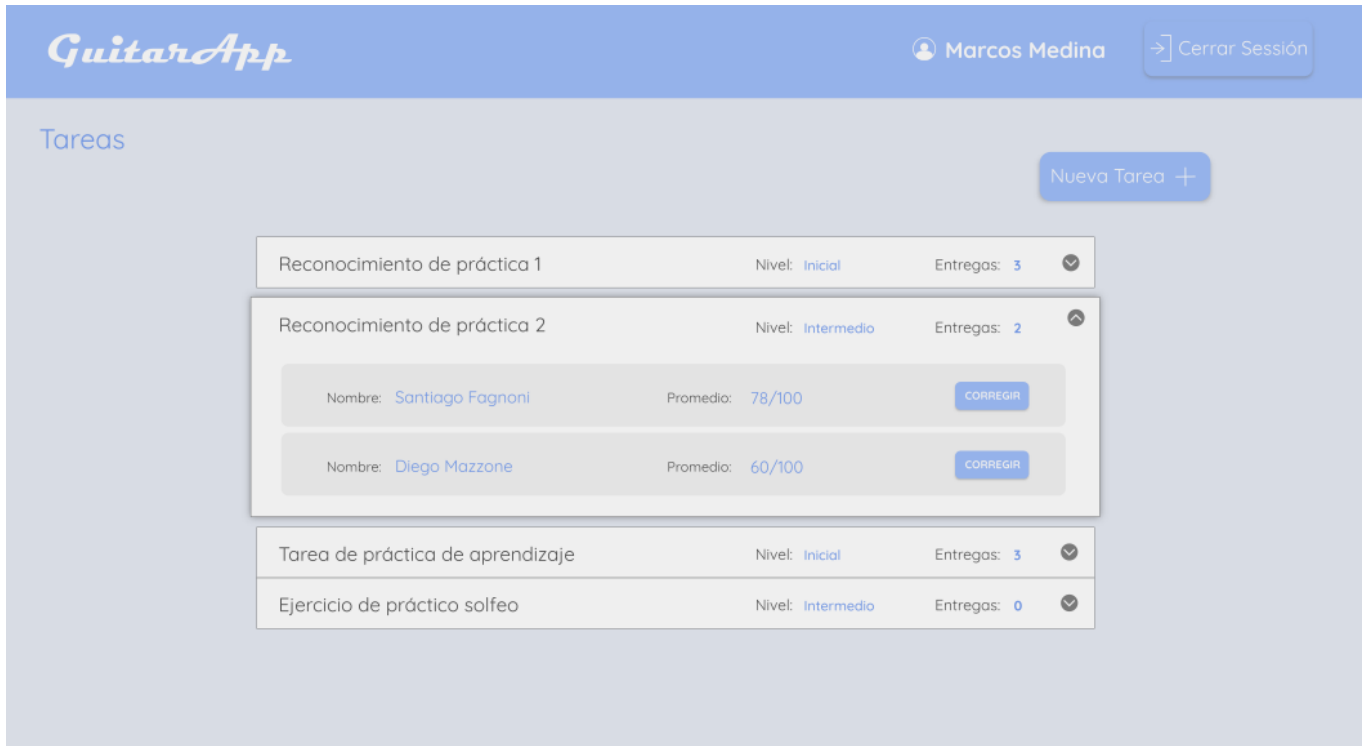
GuitarApp

Marcos Medina

Cerrar Sessión

Tareas

Nueva Tarea +

Reconocimiento de práctica 1 Nivel: Inicial Entregas: 3

Reconocimiento de práctica 2 Nivel: Intermedio Entregas: 2

Nombre: Santiago Fagnoni Promedio: 78/100 CORREGIR

Nombre: Diego Mazzone Promedio: 60/100 CORREGIR

Tarea de práctica de aprendizaje Nivel: Inicial Entregas: 3

Ejercicio de práctico solfeo Nivel: Intermedio Entregas: 0